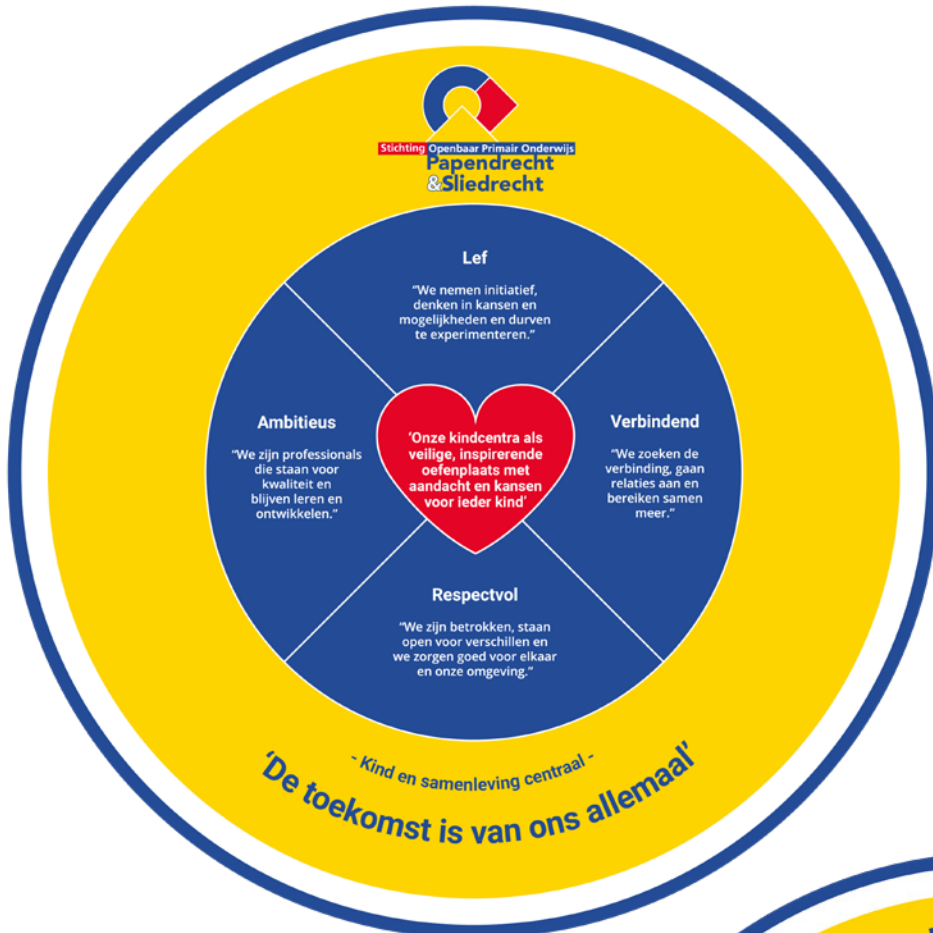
Stichting Openbaar Primair Onderwijs
Papendrecht
&Sliedrecht

Lef

"We nemen initiatief, denken in kansen en mogelijkheden en durven te experimenteren."

Ambitieus

"We zijn professionals die staan voor kwaliteit en blijven leren en ontwikkelen."

'Onze kindcentra als veilige, inspirerende oefenplaats met aandacht en kansen voor ieder kind'

Verbindend

"We zoeken de verbinding, gaan relaties aan en bereiken samen meer."

Respectvol

"We zijn betrokken, staan open voor verschillen en we zorgen goed voor elkaar en onze omgeving."

- Kind en samenleving centraal -

'De toekomst is van ons allemaal'